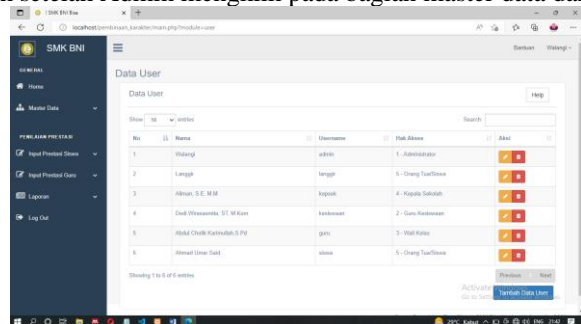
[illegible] pada bagian master data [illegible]

SMK BNI Bisa

localhost/pembinaan_karakter/main.php?module=user

SMK BNI

Bantuan Walangi

GENERAL

Home

Master Data

PENILAIAN PRESTASI

Input Prestasi Siswa

Input Prestasi Guru

Laporan

Log Out

Data User

Data User

Help

Show 10 entries

Search:

| No | Nama | Username | Hak Akses | Aksi |
|---|---|---|---|---|
| 1 | Walangi | admin | 1 - Administrator | |
| 2 | Langgit | langgit | 5 - Orang Tua/Siswa | |
| 3 | Allman, S.E. M.M | kepsek | 4 - Kepala Sekolah | |
| 4 | Dedi Wirasaputra, ST. M.Kom | kesiswaan | 2 - Guru Kesiswaan | |
| 5 | Abdul Cholik Karimullah S.Pd | guru | 3 - Wali Kelas | |
| 6 | Ahmad Umar Said | siswa | 5 - Orang Tua/Siswa | |

Showing 1 to 6 of 6 entries

Previous Next

Activate Windows
Go to Settings

Tambah Data User

29°C Kabut ENG 21:42